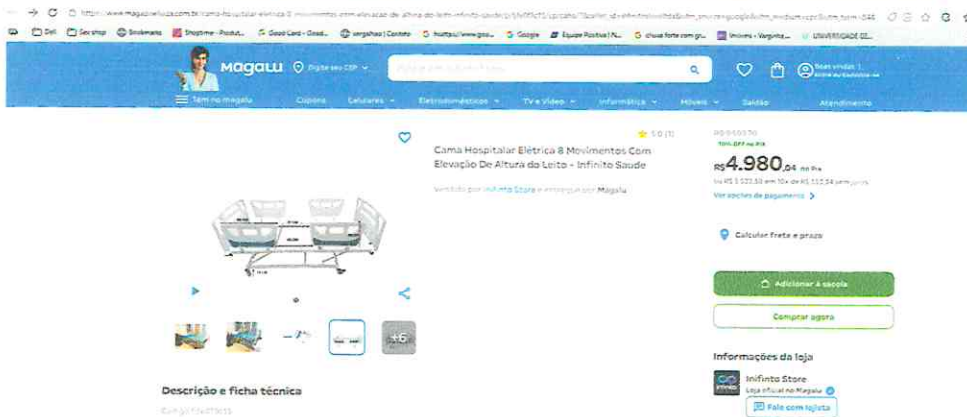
https://www.magazineluiza.com.br/cama-hospitalar-eletrica-8-movimentos-com-elevacao-de-altura-do-leito-infinito-saude/p/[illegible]

Dell Sex shop Bookmarks Shoptime - Produt... Good Card - Good... vergalhao | Contato https://www.goo... Google Equipe Positiva | N... chuva forte com gr... Unicers - Varginha... UNIVERSIDADE DE...

Magalu Digite seu CEP Busca aqui seu produto Bem vindo :) Entre ou cadastre-se

Tem no magalu Cupons Celulares Eletrodomésticos TV e Vídeo Informática Móveis Saldão Atendimento

5.0 (1)

Cama Hospitalar Elétrica 8 Movimentos Com Elevação De Altura do Leito - Infinito Saude

Vendido por Infinito Store e entregue por Magalu

R$ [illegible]
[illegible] OFF no PIX
R$4.980,04 no Pix
ou R$ 5.533,38 em 10x de R$ 553,34 sem juros
Ver opções de pagamento

Calcular frete e prazo

Adicionar à sacola

Comprar agora

+6

Informações da loja

Infinito Store
Loja oficial no Magalu

Fale com lojista

Descrição e ficha técnica

Código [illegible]